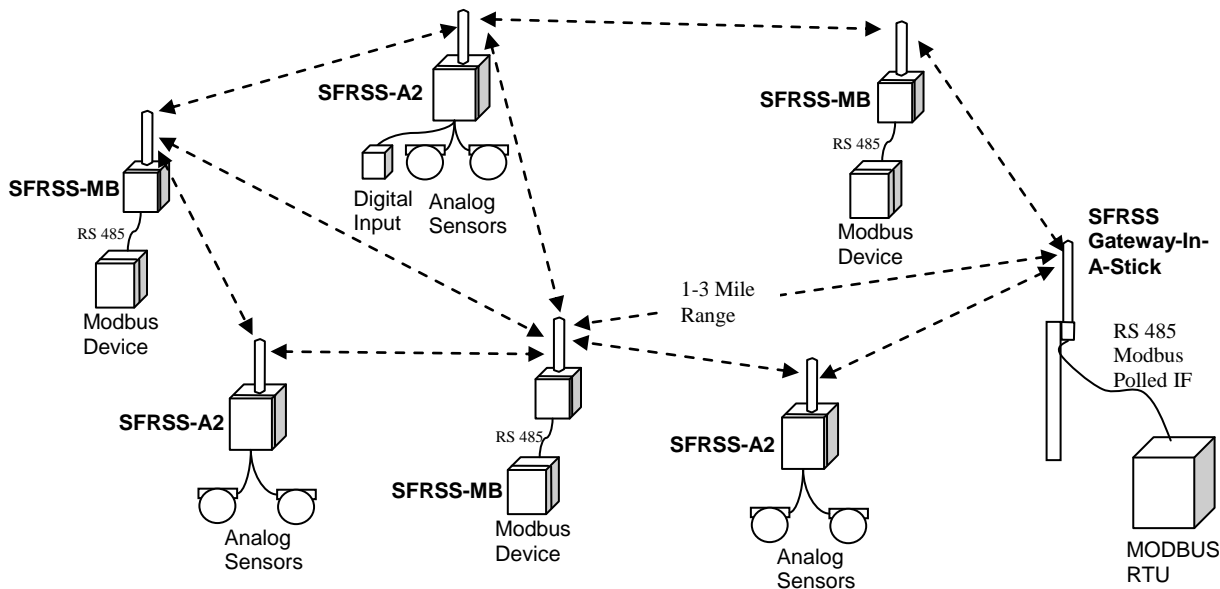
SFRSS-A2

Digital Input

Analog Sensors

SFRSS-MB

RS 485

Modbus Device

SFRSS-MB

RS 485

Modbus Device

SFRSS Gateway-In-A-Stick

1-3 Mile Range

RS 485 Modbus Polled IF

SFRSS-A2

Analog Sensors

RS 485

SFRSS-MB

Modbus Device

SFRSS-A2

Analog Sensors

MODBUS RTU